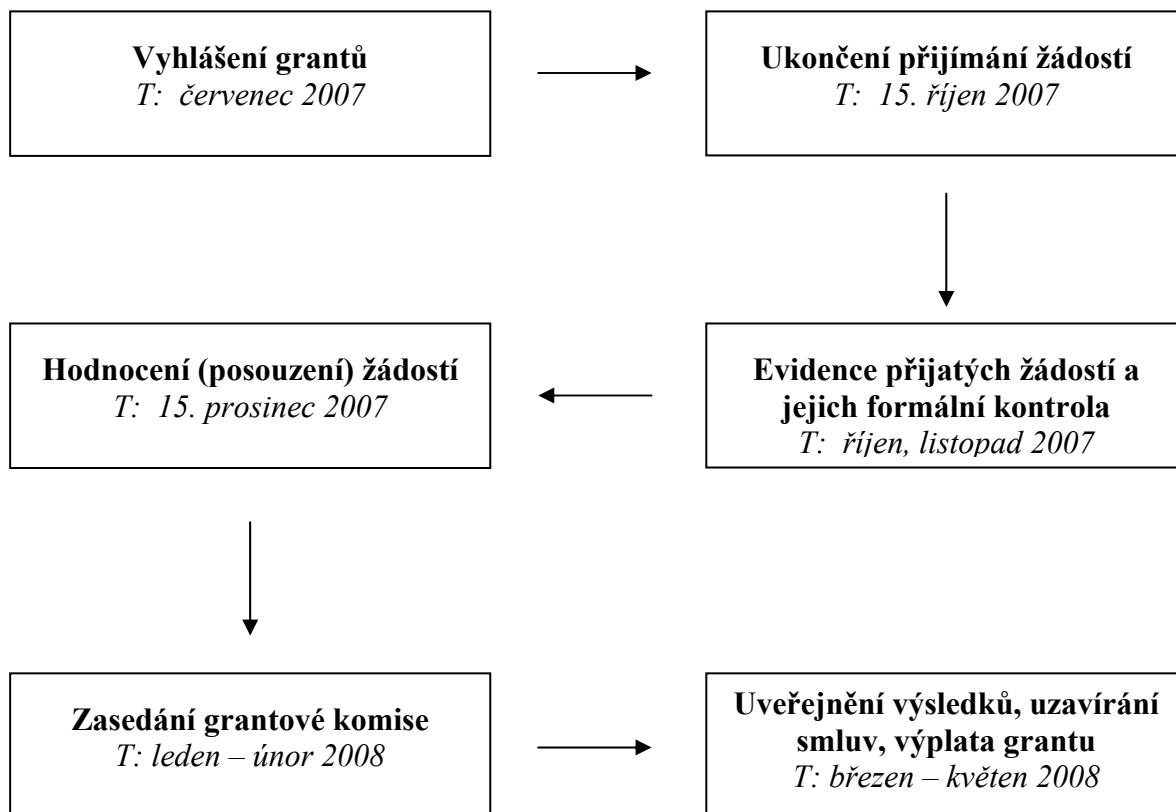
**Vyhlášení grantů**
*T: červenec 2007*

**Ukončení přijímání žádostí**
*T: 15. říjen 2007*

**Evidence přijatých žádostí a jejich formální kontrola**
*T: říjen, listopad 2007*

**Hodnocení (posouzení) žádostí**
*T: 15. prosinec 2007*

**Zasedání grantové komise**
*T: leden – únor 2008*

**Uveřejnění výsledků, uzavírání smluv, výplata grantu**
*T: březen – květen 2008*